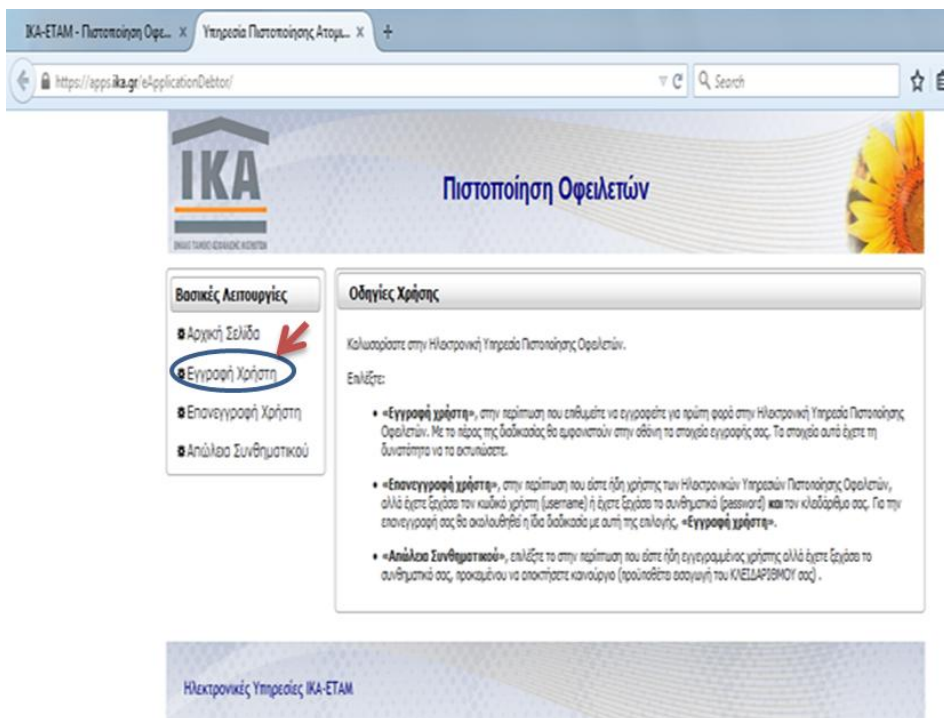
ΙΚΑ-ΕΤΑΜ - Πιστοποίηση Οφε... × Υπηρεσία Πιστοποίησης Ατομ... × +

https://apps.ika.gr/eApplicationDebtor/

Search

ΙΚΑ

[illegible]

Πιστοποίηση Οφειλετών

Βασικές Λειτουργίες

Αρχική Σελίδα

Εγγραφή Χρήστη

Επανεγγραφή Χρήστη

Απώλεια Συνθηματικού

Οδηγίες Χρήσης

Καλωσορίσατε στην Ηλεκτρονική Υπηρεσία Πιστοποίησης Οφειλετών.

Επιλέξτε:

• «Εγγραφή χρήστη», στην περίπτωση που επιθυμείτε να εγγραφείτε για πρώτη φορά στην Ηλεκτρονική Υπηρεσία Πιστοποίησης Οφειλετών. Με το πέρας της διαδικασίας θα εμφανιστούν στην οθόνη τα στοιχεία εγγραφής σας. Τα στοιχεία αυτά έχετε τη δυνατότητα να τα εκτυπώσετε.

• «Επανεγγραφή χρήστη», στην περίπτωση που είστε ήδη χρήστης των Ηλεκτρονικών Υπηρεσιών Πιστοποίησης Οφειλετών, αλλά έχετε ξεχάσει τον κωδικό χρήστη (username) ή έχετε ξεχάσει το συνθηματικό (password) και τον κλειδάριθμο σας. Για την επανεγγραφή σας θα ακολουθηθεί η ίδια διαδικασία με αυτή της επιλογής, «Εγγραφή χρήστη».

• «Απώλεια Συνθηματικού», επιλέξτε το στην περίπτωση που είστε ήδη εγγεγραμμένος χρήστης αλλά έχετε ξεχάσει το συνθηματικό σας, προκειμένου να αποκτήσετε καινούργιο (προϋπόθεση εισαγωγή του ΚΛΕΙΔΑΡΙΘΜΟΥ σας) .

Ηλεκτρονικές Υπηρεσίες ΙΚΑ-ΕΤΑΜ